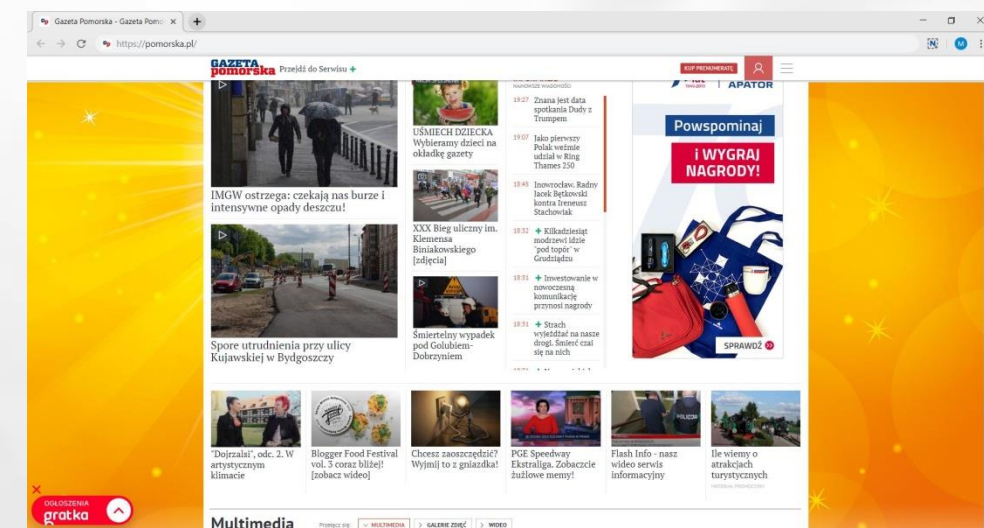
Gazeta Pomorska - Gazeta Pomo ×

https://pomorska.pl/

GAZETA pomorska Przejdź do Serwisu +

KUP PRENUMERATĘ

IMGW ostrzega: czekają nas burze i intensywne opady deszczu!

Spore utrudnienia przy ulicy Kujawskiej w Bydgoszczy

UŚMIECH DZIECKA Wybieramy dzieci na okładkę gazety

XXX Bieg uliczny im. Klemensa Biniakowskiego [zdjęcia]

Śmiertelny wypadek pod Golubiem-Dobrzyniem

NAJNOWSZE WIADOMOŚCI

19:27 Znana jest data spotkania Dudy z Trumpem

19:07 Jako pierwszy Polak weźmie udział w Ring Thames 250

18:45 Inowrocław. Radny Jacek Bętkowski kontra Ireneusz Stachowiak

18:32 + Kilkadziesiąt modrzewi idzie "pod topór" w Grudziądzu

18:31 + Inwestowanie w nowoczesną komunikację przynosi nagrody

18:31 + Strach wyjeżdżać na nasze drogi. Śmierć czai się na nich

APATOR

Powspominaj

i WYGRAJ NAGRODY!

SPRAWDŹ

"Dojrzalsi", odc. 2. W artystycznym klimacie

Blogger Food Festival vol. 3 coraz bliżej! [zobacz wideo]

Chcesz zaoszczędzić? Wyjmij to z gniazdka!

PGE Speedway Ekstraliga. Zobaczcie żużlowe memy!

Flash Info - nasz wideo serwis informacyjny

Ile wiemy o atrakcjach turystycznych

MATERIAŁ PROMOCYJNY

OGŁOSZENIA gratka

Multimedia

Przełącz się: MULTIMEDIA GALERIE ZDJĘĆ WIDEO